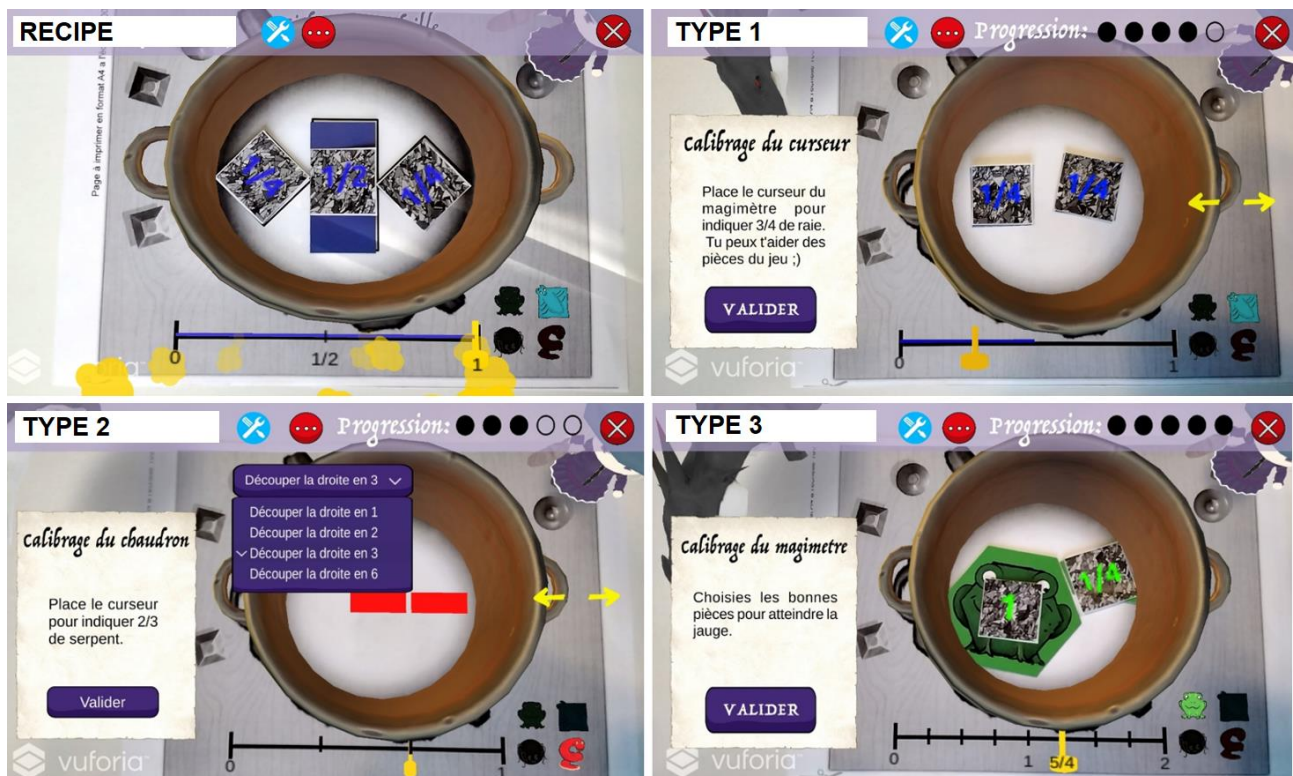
RECIPE

Page à imprimer en format A4 à l'échelle

1/4 1/2 1/4

0 1/2 1

TYPE 1

Progression:

Calibrage du curseur

Place le curseur du magimètre pour indiquer 3/4 de raie. Tu peux t'aider des pièces du jeu ;)

VALIDER

1/4 1/4

0 1

vuforia

TYPE 2

Progression:

Découper la droite en 3

Découper la droite en 1
Découper la droite en 2
Découper la droite en 3
Découper la droite en 6

Calibrage du chaudron

Place le curseur pour indiquer 2/3 de serpent.

Valider

0 1

vuforia

TYPE 3

Progression:

Calibrage du magimetre

Choisies les bonnes pièces pour atteindre la jauge.

VALIDER

1 1/4

0 1 5/4 2

vuforia